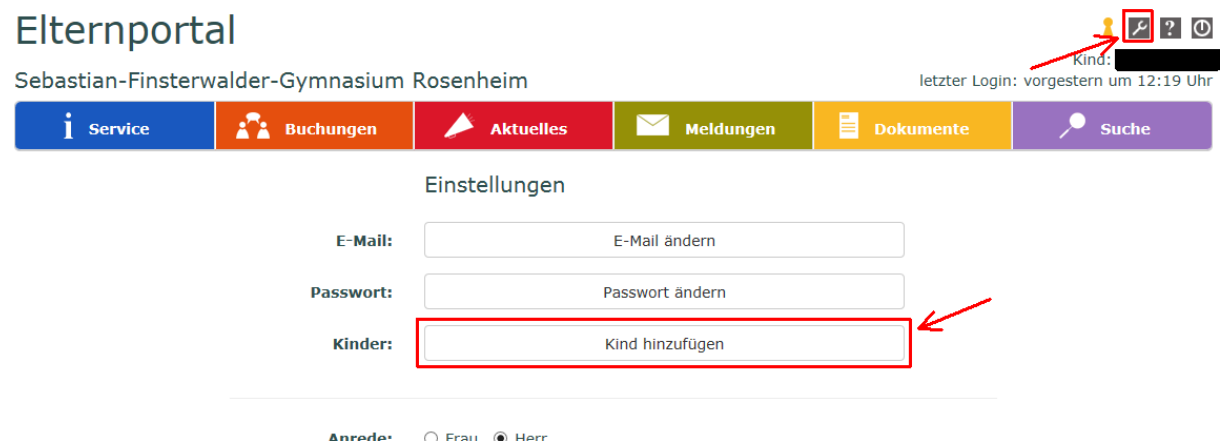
Elternportal

Kind:

Sebastian-Finsterwalder-Gymnasium Rosenheim

letzter Login: vorgestern um 12:19 Uhr

Service | Buchungen | Aktuelles | Meldungen | Dokumente | Suche

Einstellungen

E-Mail: E-Mail ändern

Passwort: Passwort ändern

Kinder: Kind hinzufügen

Anrede: Frau Herr